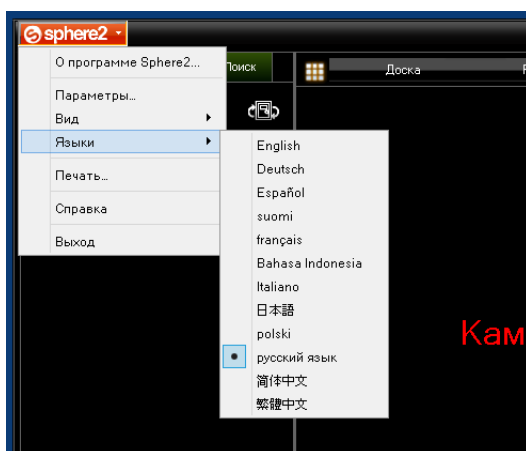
sphere2

О программе Sphere2...

Параметры...

Вид

Языки

Печать...

Справка

Выход

Поиск

Доска

English

Deutsch

Español

suomi

français

Bahasa Indonesia

Italiano

日本語

polski

русский язык

简体中文

繁體中文

Кам